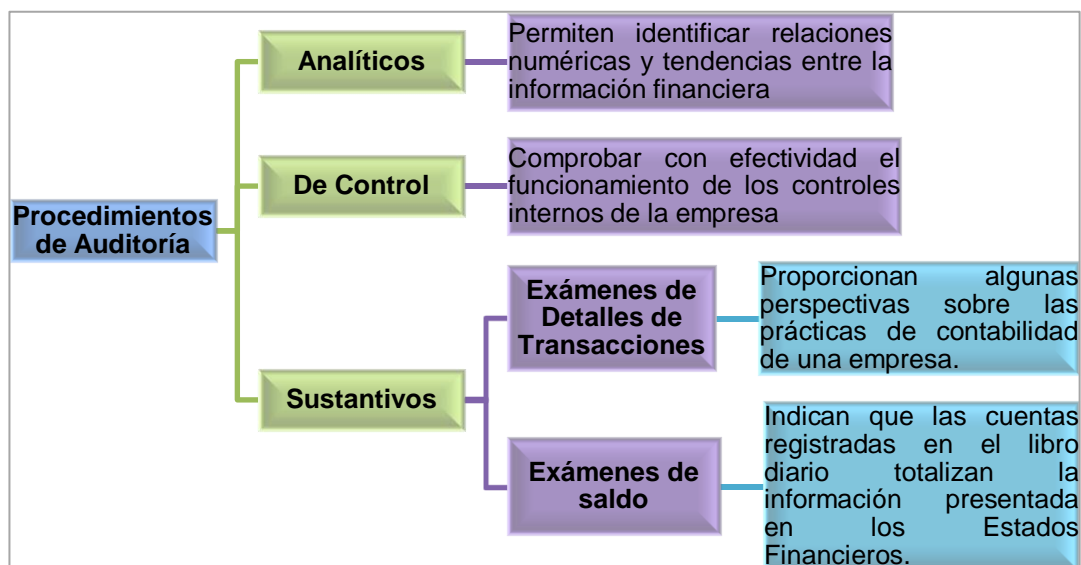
Procedimientos de Auditoría

Analíticos

Permiten identificar relaciones numéricas y tendencias entre la información financiera

De Control

Comprobar con efectividad el funcionamiento de los controles internos de la empresa

Sustantivos

Exámenes de Detalles de Transacciones

Proporcionan algunas perspectivas sobre las prácticas de contabilidad de una empresa.

Exámenes de saldo

Indican que las cuentas registradas en el libro diario totalizan la información presentada en los Estados Financieros.